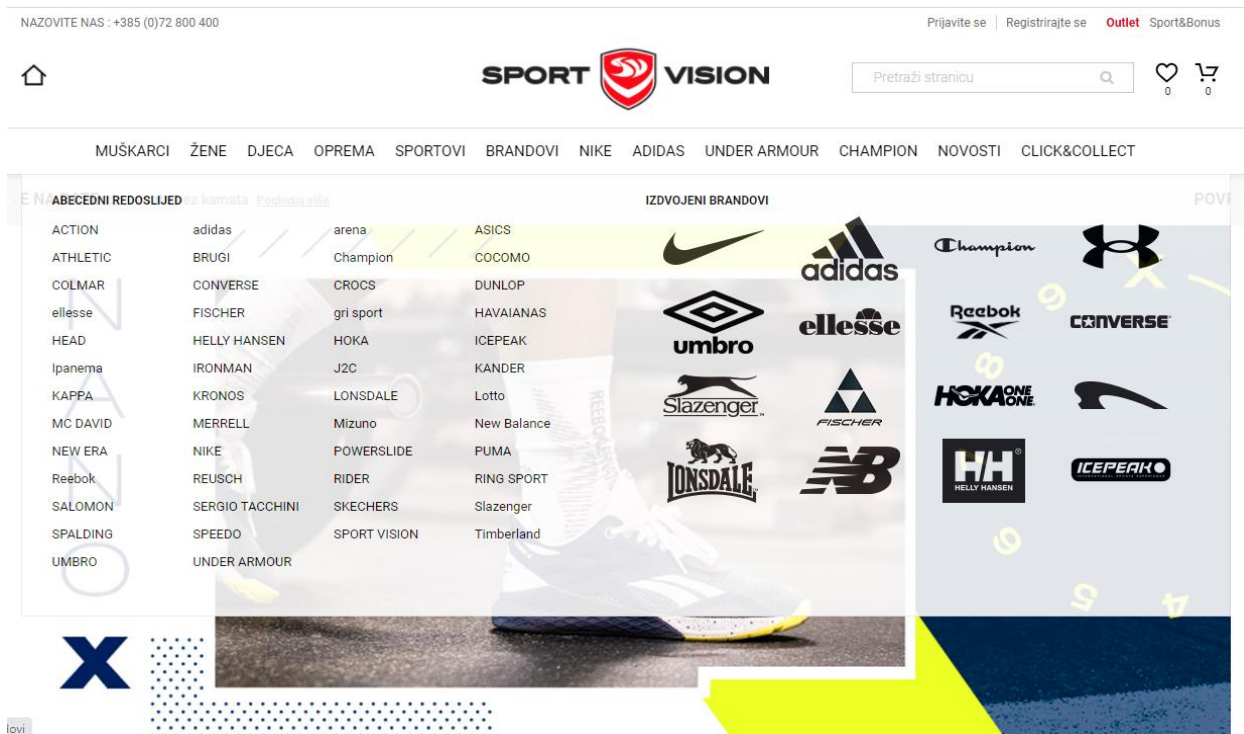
NAZOVITE NAS : +385 (0)72 800 400

Prijavite se | Registrirajte se Outlet Sport&Bonus

SPORT VISION

Pretraži stranicu

0 0

MUŠKARCI ŽENE DJECA OPREMA SPORTOVI BRANDOVI NIKE ADIDAS UNDER ARMOUR CHAMPION NOVOSTI CLICK&COLLECT

E NA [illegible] ez kamata Pogledaj više

POV

ABECEDNI REDOSLIJED

ACTION
ATHLETIC
COLMAR
ellesse
HEAD
Ipanema
KAPPA
MC DAVID
NEW ERA
Reebok
SALOMON
SPALDING
UMBRO

adidas
BRUGI
CONVERSE
FISCHER
HELLY HANSEN
IRONMAN
KRONOS
MERRELL
NIKE
REUSCH
SERGIO TACCHINI
SPEEDO
UNDER ARMOUR

arena
Champion
CROCS
gri sport
HOKA
J2C
LONSDALE
Mizuno
POWERSLIDE
RIDER
SKECHERS
SPORT VISION

ASICS
COCOMO
DUNLOP
HAVAIANAS
ICEPEAK
KANDER
Lotto
New Balance
PUMA
RING SPORT
Slazenger
Timberland

IZDVOJENI BRANDOVI

adidas
Champion
umbro
ellesse
Reebok
CONVERSE
Slazenger
FISCHER
HOKA ONE ONE
LONSDALE
HH HELLY HANSEN
ICEPEAK

lovi